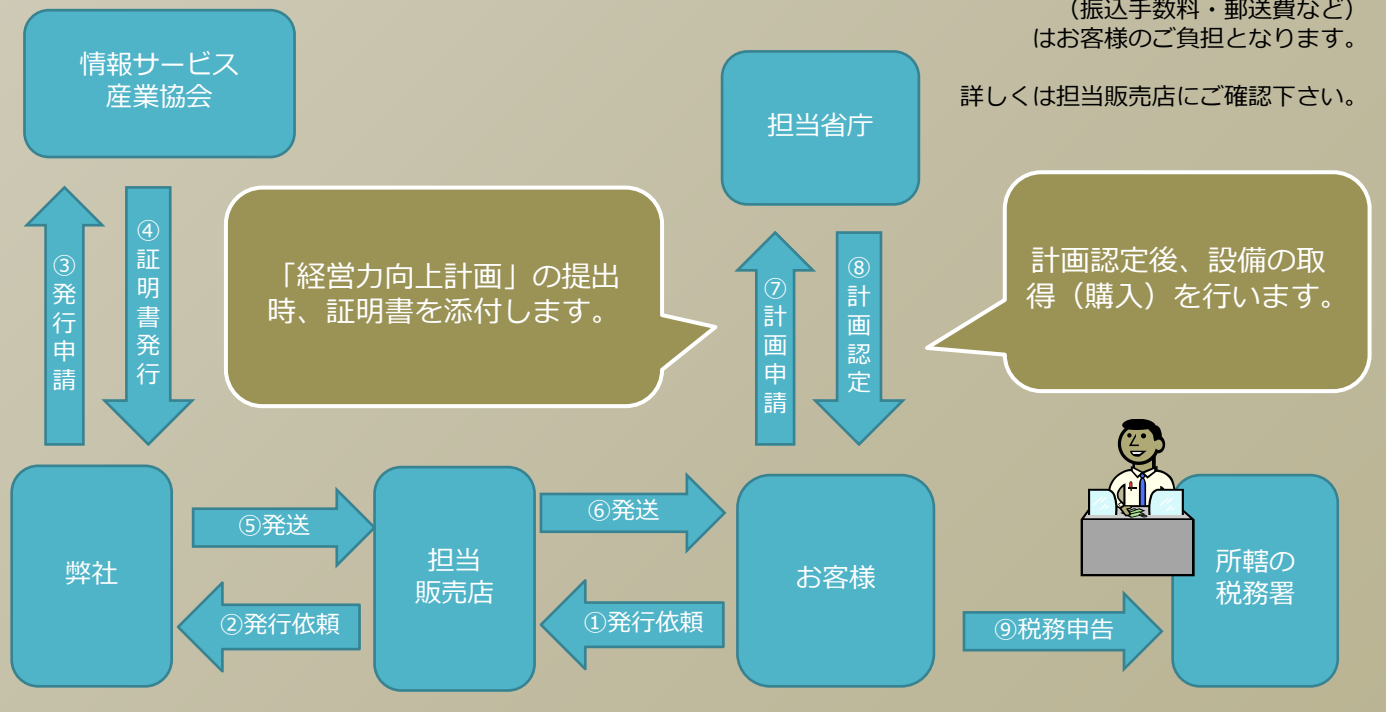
（振込手数料・郵送費など）
はお客様のご負担となります。

詳しくは担当販売店にご確認下さい。

情報サービス
産業協会

担当省庁

③発行申請

④証明書発行

「経営力向上計画」の提出時、証明書を添付します。

⑦計画申請

⑧計画認定

計画認定後、設備の取得（購入）を行います。

弊社

⑤発送

担当
販売店

⑥発送

お客様

所轄の
税務署

②発行依頼

①発行依頼

⑨税務申告